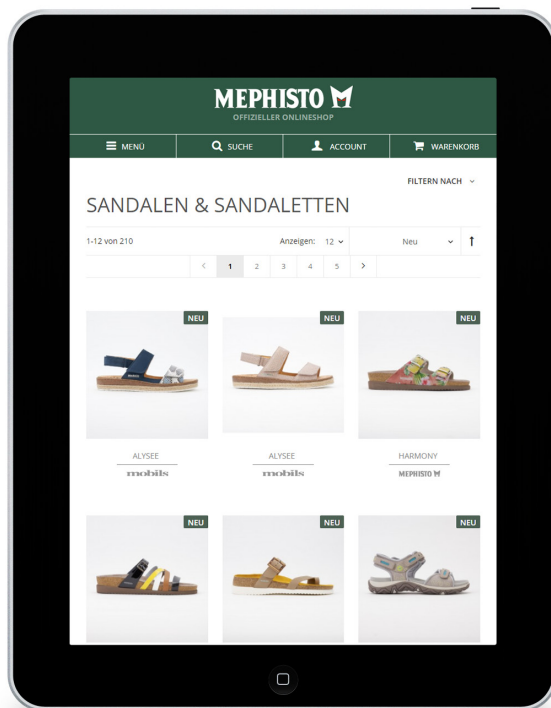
MEPHISTO

OFFIZIELLER ONLINESHOP

MENÜ

SUCHE

ACCOUNT

WARENKORB

FILTERN NACH

SANDALEN & SANDALETTEN

1-12 von 210

Anzeigen: 12

Neu

< 1 2 3 4 5 >

NEU

NEU

NEU

ALYSEE

mobils

ALYSEE

mobils

HARMONY

MEPHISTO

NEU

NEU

NEU